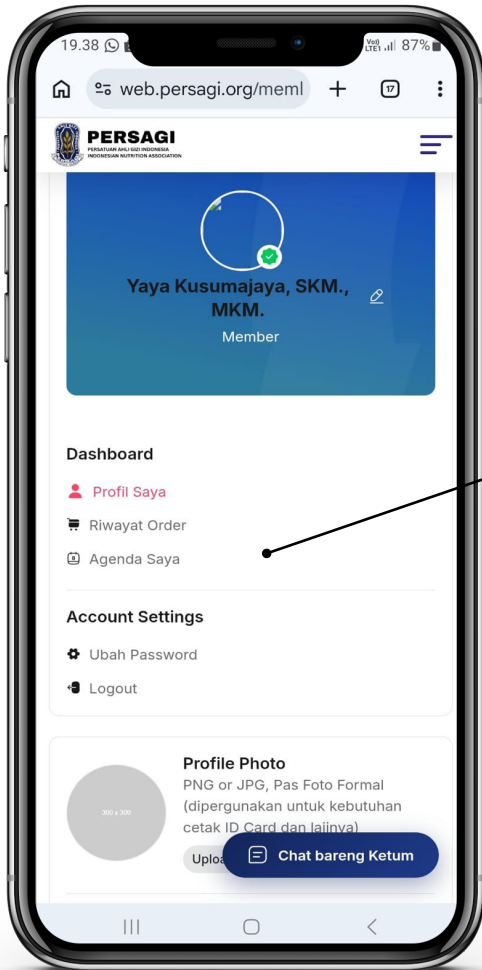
19.38

Vo) LTE1 87%

web.persagi.org/meml

17

PERSAGI
PERSATUAN AHLI GIZI INDONESIA
INDONESIAN NUTRITION ASSOCIATION

Yaya Kusumajaya, SKM., MKM.

Member

Dashboard

Profil Saya

Riwayat Order

Agenda Saya

Account Settings

Ubah Password

Logout

Profile Photo

PNG or JPG, Pas Foto Formal (dipergunakan untuk kebutuhan cetak ID Card dan lainnya)

300 x 300

Uploa

Chat bareng Ketum